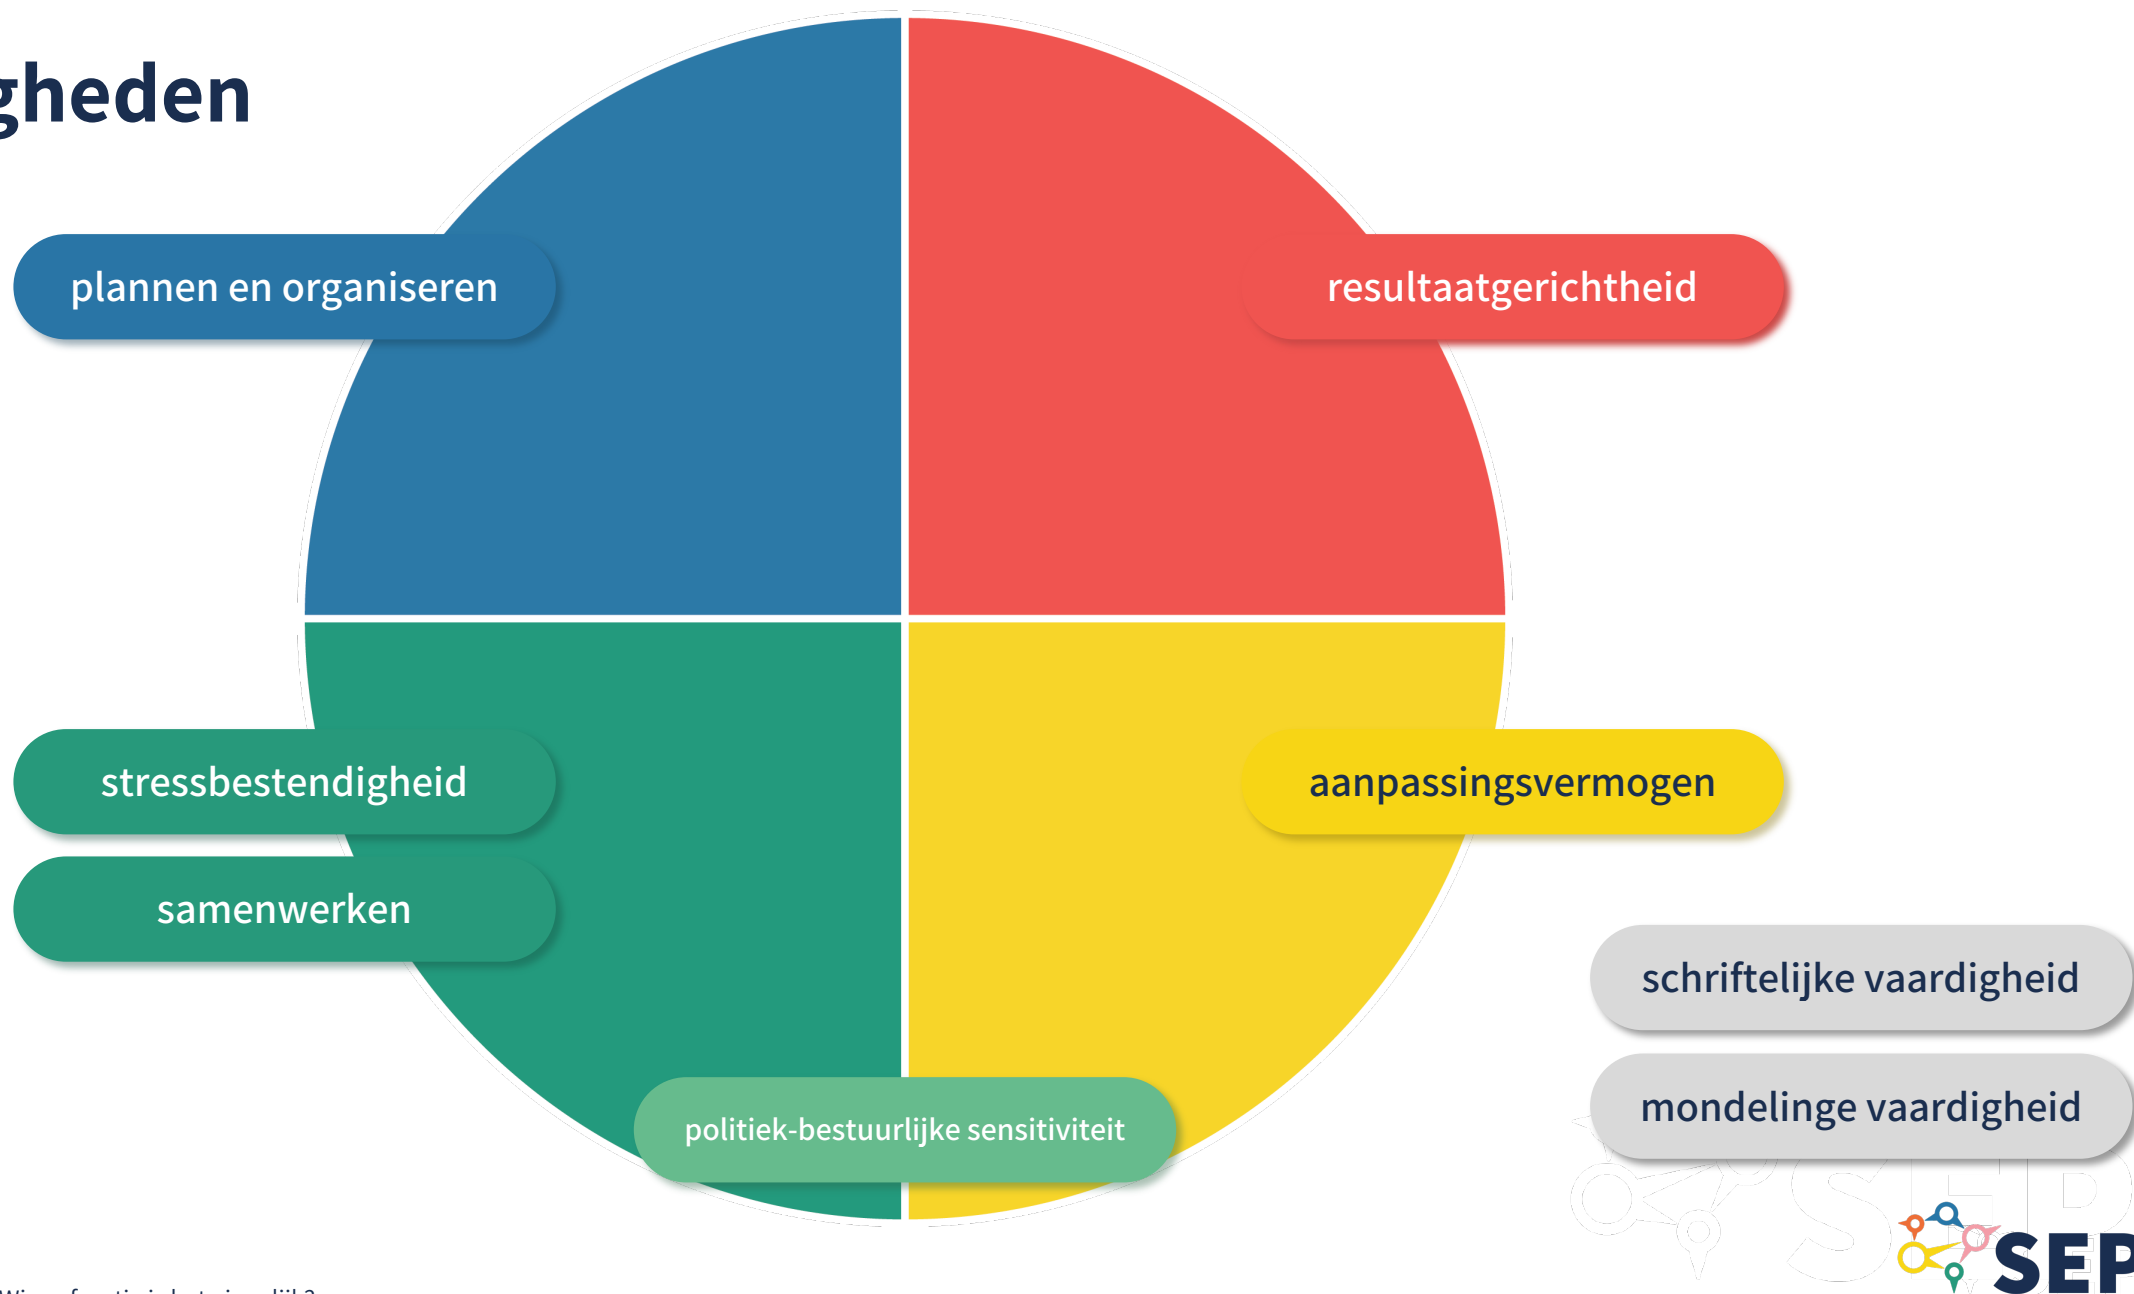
gheden

plannen en organiseren

resultaatgerichtheid

stressbestendigheid

samenwerken

aanpassingsvermogen

schriftelijke vaardigheid

mondelinge vaardigheid

politiek-bestuurlijke sensitiviteit

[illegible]

SEP